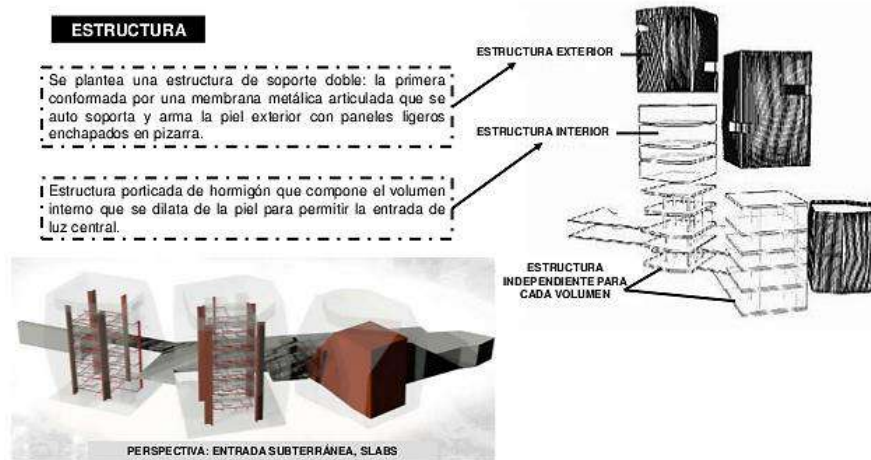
ESTRUCTURA

Se plantea una estructura de soporte doble: la primera conformada por una membrana metálica articulada que se auto soporta y arma la piel exterior con paneles ligeros enchapados en pizarra.

Estructura porticada de hormigón que compone el volumen interno que se dilata de la piel para permitir la entrada de luz central.

ESTRUCTURA EXTERIOR

ESTRUCTURA INTERIOR

ESTRUCTURA INDEPENDIENTE PARA CADA VOLUMEN

PERSPECTIVA: ENTRADA SUBTERRÁNEA, SLABS